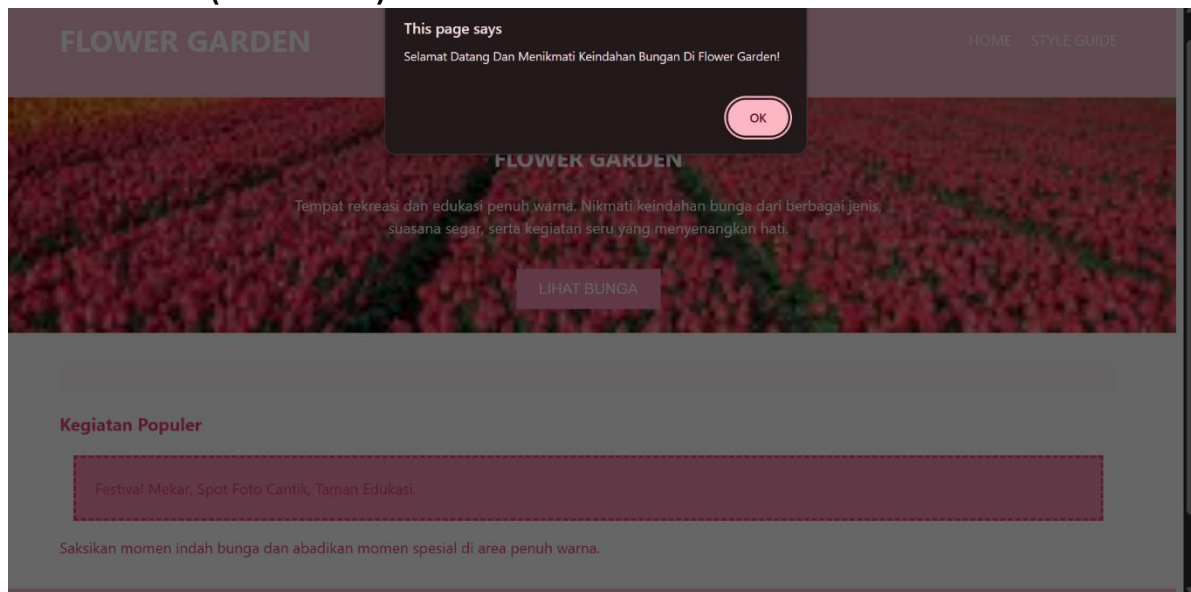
FLOWER GARDEN

This page says

Selamat Datang Dan Menikmati Keindahan Bungan Di Flower Garden!

OK

HOME STYLE GUIDE

FLOWER GARDEN

Tempat rekreasi dan edukasi penuh warna. Nikmati keindahan bunga dari berbagai jenis, suasana segar, serta kegiatan seru yang menyenangkan hati.

LIHAT BUNGA

Kegiatan Populer

Festival Mekar, Spot Foto Cantik, Taman Edukasi.

Saksikan momen indah bunga dan abadikan momen spesial di area penuh warna.